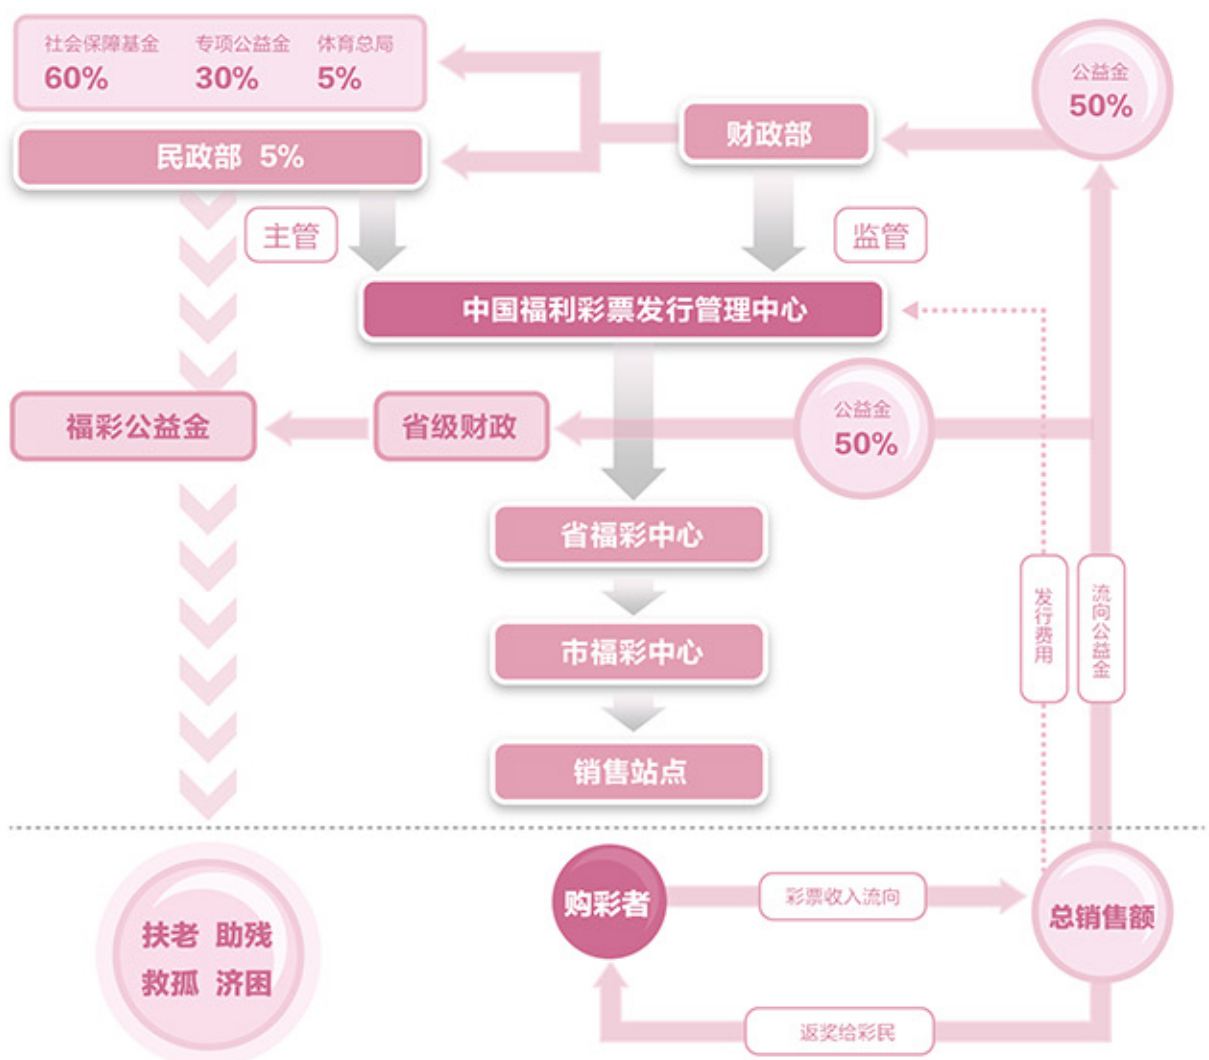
社会保障基金 60%
专项公益金 30%
体育总局 5%

民政部 5%

财政部

公益金 50%

主管

监管

中国福利彩票发行管理中心

福彩公益金

省级财政

公益金 50%

省福彩中心

市福彩中心

销售站点

发行费用

流向公益金

扶老 助残
救孤 济困

购彩者

彩票收入流向

总销售额

返奖给彩民